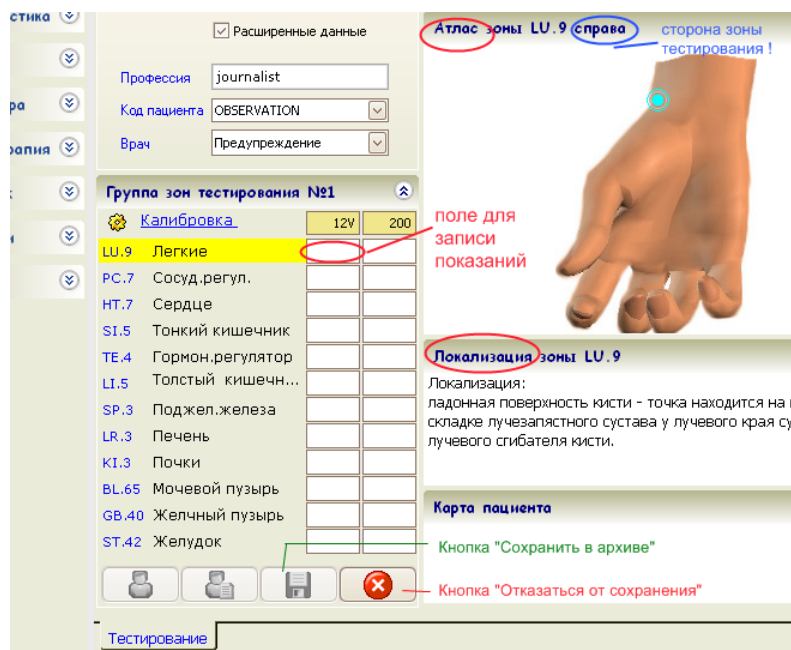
стика
ра
рапия

Расширенные данные

Профессия journalist
Код пациента OBSERVATION
Врач Предупреждение

Группа зон тестирования №1

Калибровка 12V 200

| | | | |
|---|---|---|---|
| LU.9 | Легкие | | |
| PC.7 | Сосуд.регул. | | |
| HT.7 | Сердце | | |
| SI.5 | Тонкий кишечник | | |
| TE.4 | Гормон.регулятор | | |
| LI.5 | Толстый кишечн... | | |
| SP.3 | Поджел.железа | | |
| LR.3 | Печень | | |
| KI.3 | Почки | | |
| BL.65 | Мочевой пузырь | | |
| GB.40 | Желчный пузырь | | |
| ST.42 | Желудок | | |

поле для записи показаний

Атлас зоны LU.9 справа

сторона зоны тестирования !

Локализация зоны LU.9

Локализация:
ладонная поверхность кисти - точка находится на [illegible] складке лучезапястного сустава у лучевого края су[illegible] лучевого сгибателя кисти.

Карта пациента

Кнопка "Сохранить в архиве"

Кнопка "Отказаться от сохранения"

Тестирование